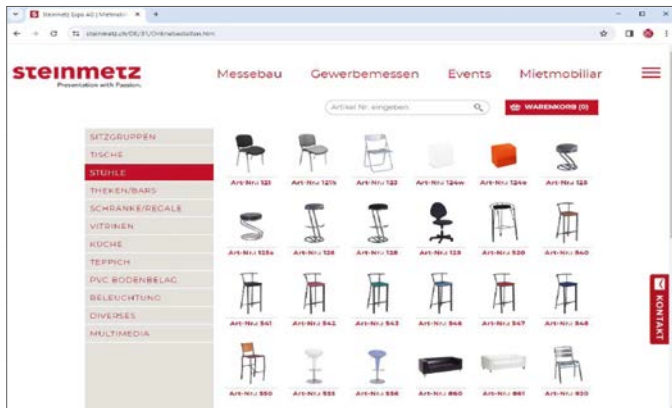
Steinmetz Expo AG | Mietmobi ×

steinmetz.ch/DE/31/Onlinekatalog.htm

steinmetz
Presentation with Passion.

Messebau Gewerbemessen Events Mietmobiliar

Artikel Nr. eingeben

WARENKORB (0)

SITZGRUPPEN
TISCHE
STÜHLE
THEKEN/BARS
SCHRÄNKE/REGALE
VITRINEN
KÜCHE
TEPPICH
PVC BODENBELAG
BELEUCHTUNG
DIVERSES
MULTIMEDIA

Art-Nr.: 121
Art-Nr.: 121b
Art-Nr.: 122
Art-Nr.: 124w
Art-Nr.: 124o
Art-Nr.: 125
Art-Nr.: 125a
Art-Nr.: 126
Art-Nr.: 128
Art-Nr.: 129
Art-Nr.: 520
Art-Nr.: 540
Art-Nr.: 541
Art-Nr.: 542
Art-Nr.: 543
Art-Nr.: 546
Art-Nr.: 547
Art-Nr.: 548
Art-Nr.: 550
Art-Nr.: 555
Art-Nr.: 556
Art-Nr.: 860
Art-Nr.: 861
Art-Nr.: 920

KONTAKT